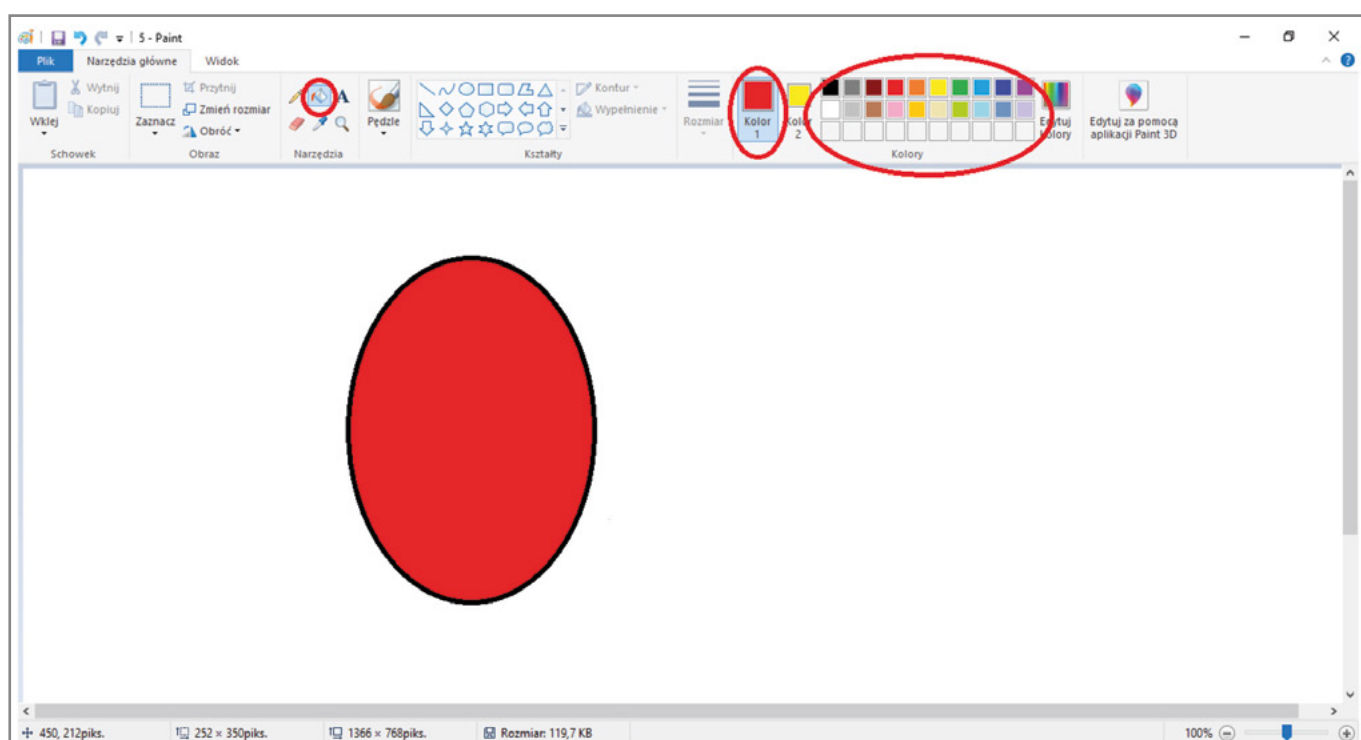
5 - Paint

Plik
Narzędzia główne
Widok

Wytnij
Kopiuj
Wklej
Schowek

Zaznacz
Przytnij
Zmień rozmiar
Obróć
Obraz

Narzędzia

Pędzle

Kontur
Wypełnienie
Kształty

Rozmiar

Kolor 1
Kolor 2

Edytuj kolory
Kolory

Edytuj za pomocą aplikacji Paint 3D

450, 212piks.
252 × 350piks.
1366 × 768piks.
Rozmiar: 119,7 KB
100%